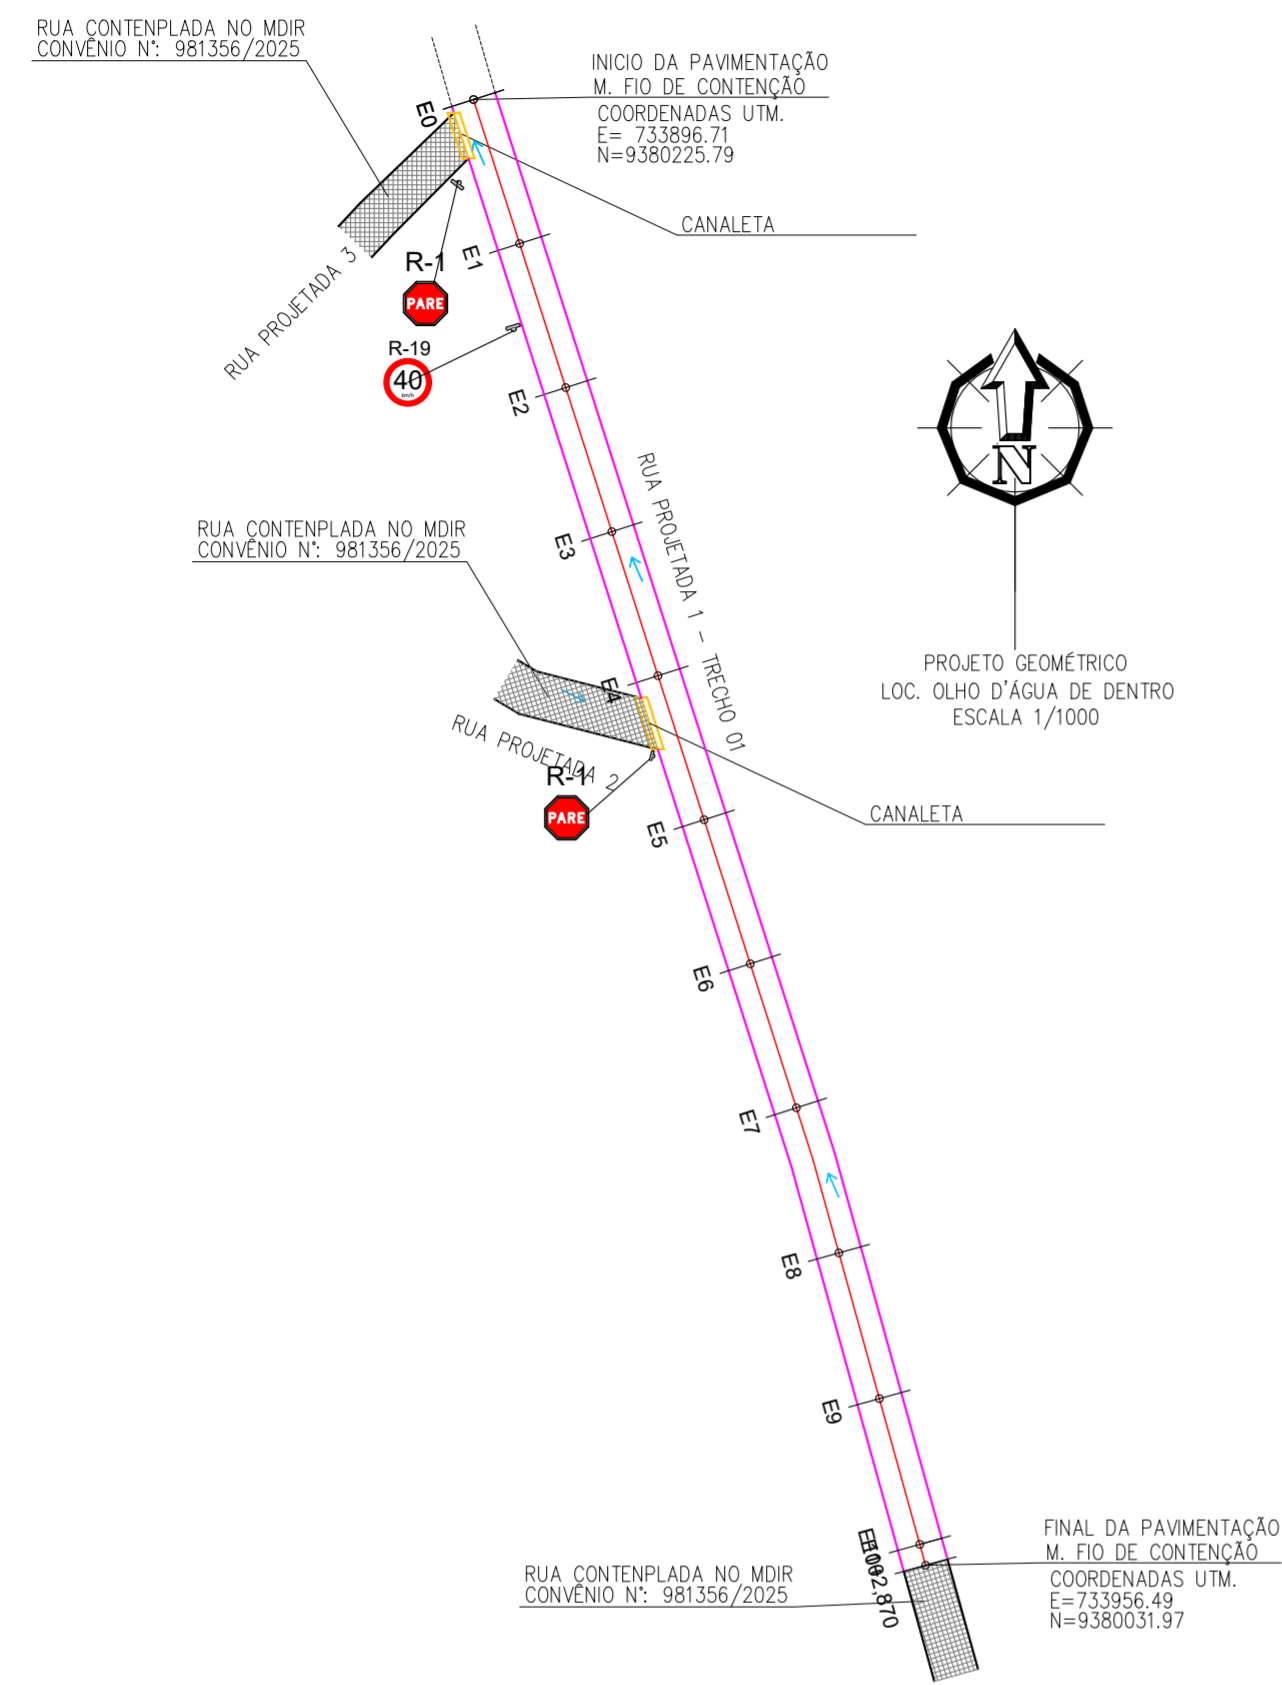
RUA CONTENPLADA NO MDIR
CONVÊNIO N°: 981356/2025

INICIO DA PAVIMENTAÇÃO
M. FIO DE CONTENÇÃO
COORDENADAS UTM.
E= 733896.71
N=9380225.79

E0

CANALETA

RUA PROJETADA 3

R-1
PARE

E1

R-19
40
km/h

E2

RUA PROJETADA 1 - TRECHO 01

N

E3

RUA CONTENPLADA NO MDIR
CONVÊNIO N°: 981356/2025

PROJETO GEOMÉTRICO
LOC. OLHO D'ÁGUA DE DENTRO
ESCALA 1/1000

E4

RUA PROJETADA 2

R-1
PARE

CANALETA

E5

E6

E7

E8

E9

E10
E10+2,870

FINAL DA PAVIMENTAÇÃO
M. FIO DE CONTENÇÃO
COORDENADAS UTM.
E=733956.49
N=9380031.97

RUA CONTENPLADA NO MDIR
CONVÊNIO N°: 981356/2025